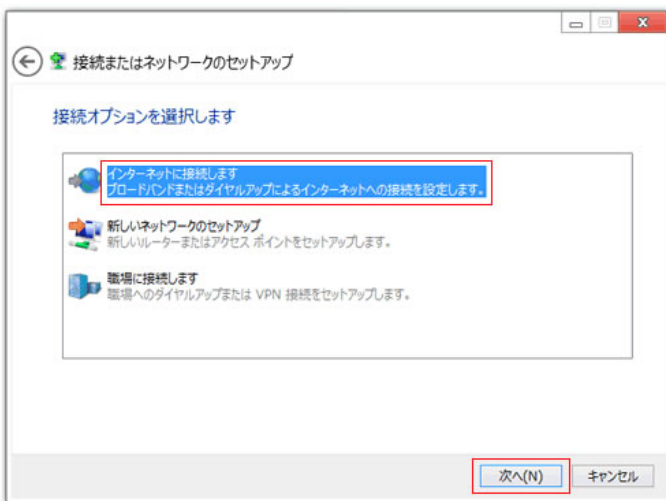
接続またはネットワークのセットアップ

接続オプションを選択します

インターネットに接続します
ブロードバンドまたはダイヤルアップによるインターネットへの接続を設定します。

新しいネットワークのセットアップ
新しいルーターまたはアクセス ポイントをセットアップします。

職場に接続します
職場へのダイヤルアップまたは VPN 接続をセットアップします。

次へ(N)
キャンセル